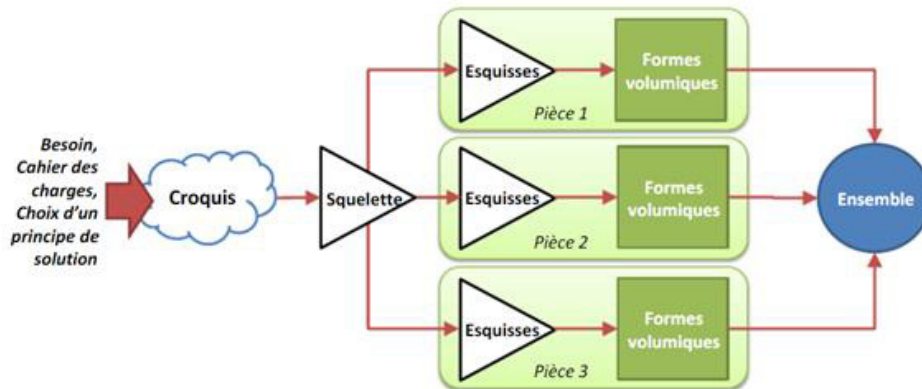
Besoin, Cahier des charges, Choix d'un principe de solution

Croquis

Squelette

Esquisses

Formes volumiques

Pièce 1

Esquisses

Formes volumiques

Pièce 2

Esquisses

Formes volumiques

Pièce 3

Ensemble